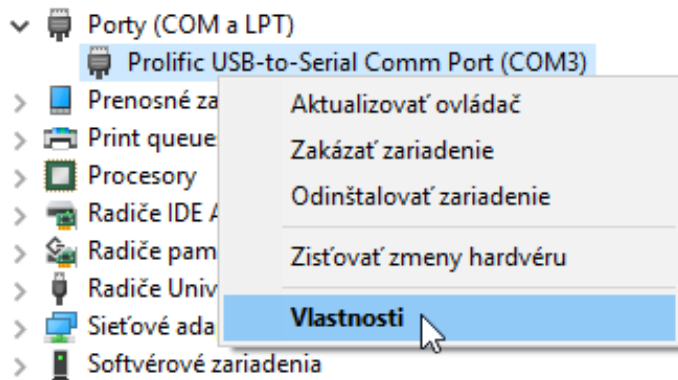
Porty (COM a LPT)
Prolific USB-to-Serial Comm Port (COM3)
Prenosné za
Print queue
Procesory
Radiče IDE A
Radiče pam
Radiče Univ
Sieťové ada
Softvérové zariadenia

Aktualizovať ovládač
Zakázať zariadenie
Odinštalovať zariadenie
Zisťovať zmeny hardvéru
Vlastnosti